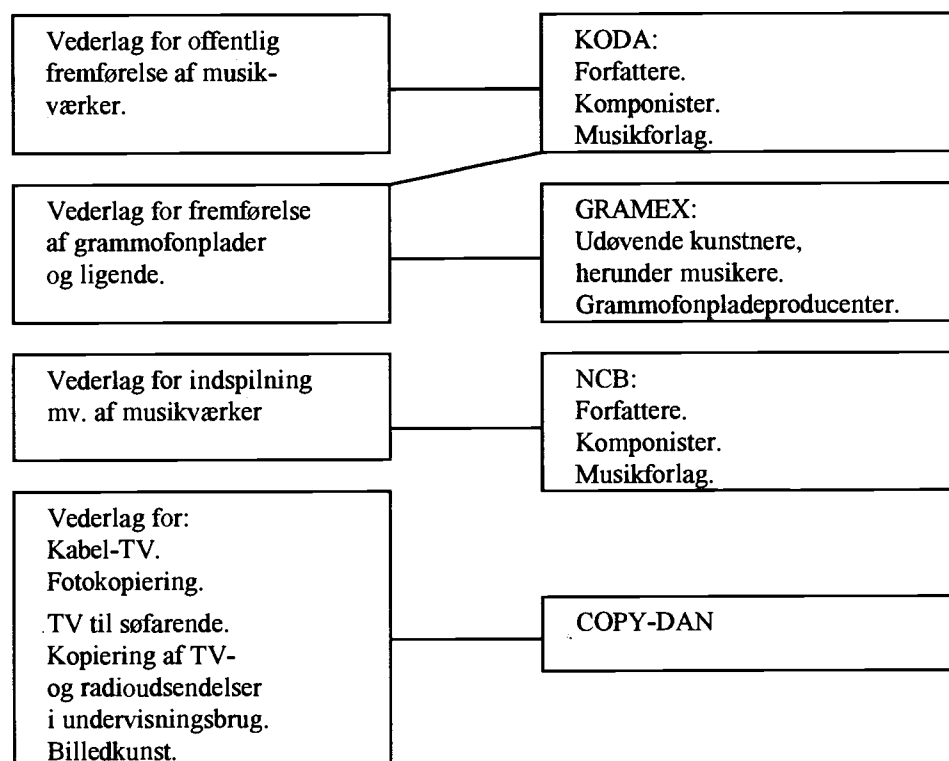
Vederlag for offentlig fremførelse af musikværker.

KODA:
Forfattere.
Komponister.
Musikforlag.

Vederlag for fremførelse af grammofonplader og ligende.

GRAMEX:
Udøvende kunstnere, herunder musikere.
Grammofonpladeproducenter.

Vederlag for indspilning mv. af musikværker

NCB:
Forfattere.
Komponister.
Musikforlag.

Vederlag for:
Kabel-TV.
Fotokopiering.
TV til søfarende.
Kopiering af TV- og radioudsendelser i undervisningsbrug.
Billedkunst.

COPY-DAN